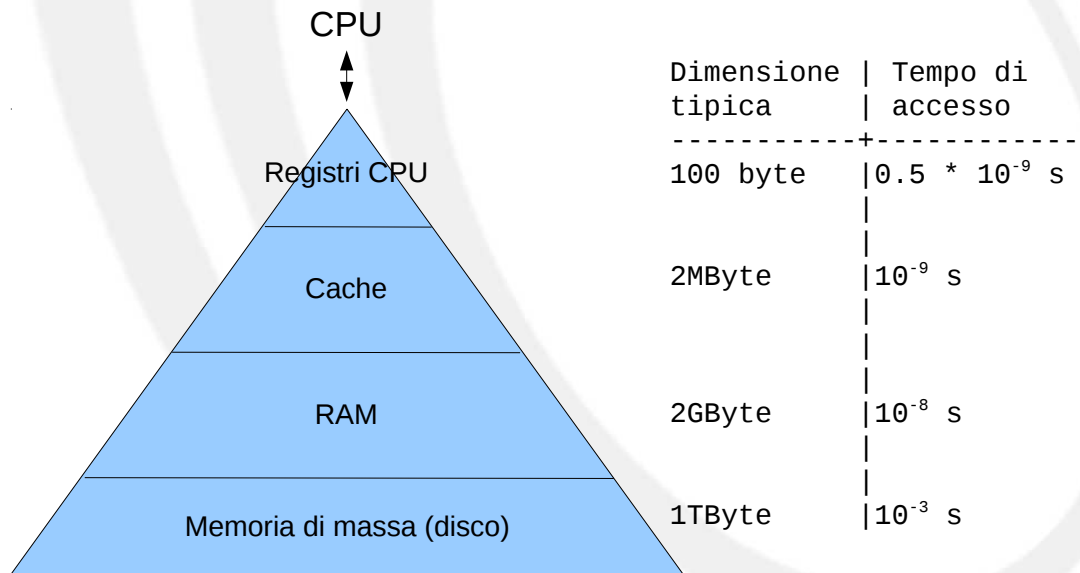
CPU

Registri CPU

Cache

RAM

Memoria di massa (disco)

| Dimensione tipica | Tempo di accesso |
|---|---|
| 100 byte | $0.5 * 10^{-9}$ s |
| 2MByte | $10^{-9}$ s |
| 2GByte | $10^{-8}$ s |
| 1TByte | $10^{-3}$ s |